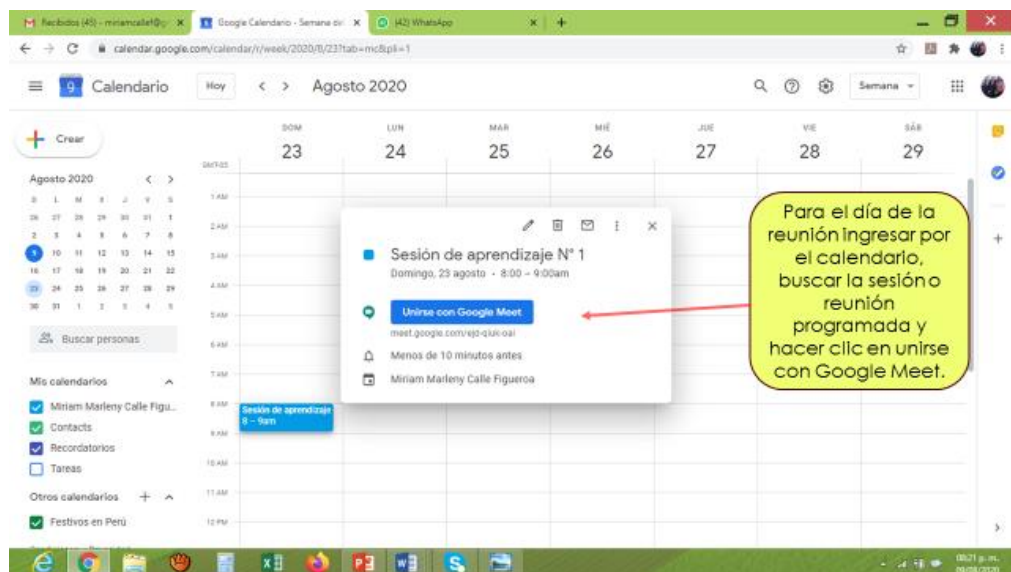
M Recibidos (45) - miriamcallef@ × Google Calendario - Semana de × (42) WhatsApp × +

calendar.google.com/calendar/r/week/2020/8/23?tab=mc&pli=1

Calendario Hoy < > Agosto 2020 Semana

Crear

Agosto 2020

| D | L | M | M | J | V | S |
|---|---|---|---|---|---|---|
| 26 | 27 | 28 | 29 | 30 | 31 | 1 |
| 2 | 3 | 4 | 5 | 6 | 7 | 8 |
| 9 | 10 | 11 | 12 | 13 | 14 | 15 |
| 16 | 17 | 18 | 19 | 20 | 21 | 22 |
| 23 | 24 | 25 | 26 | 27 | 28 | 29 |
| 30 | 31 | 1 | 2 | 3 | 4 | 5 |

Buscar personas

Mis calendarios
Miriam Marleny Calle Figu...
Contacts
Recordatorios
Tareas

Otros calendarios
Festivos en Perú

DOM 23 LUN 24 MAR 25 MIÉ 26 JUE 27 VIE 28 SÁB 29

GMT-05
1 AM
2 AM
3 AM
4 AM
5 AM
6 AM
7 AM
8 AM
9 AM
10 AM
11 AM
12 PM

Sesión de aprendizaje
8 – 9am

Sesión de aprendizaje N° 1
Domingo, 23 agosto · 8:00 – 9:00am

Unirse con Google Meet
meet.google.com/ejd-qiuk-oai

Menos de 10 minutos antes

Miriam Marleny Calle Figueroa

Para el día de la reunión ingresar por el calendario, buscar la sesión o reunión programada y hacer clic en unirse con Google Meet.

08:21 p. m.
09/08/2020